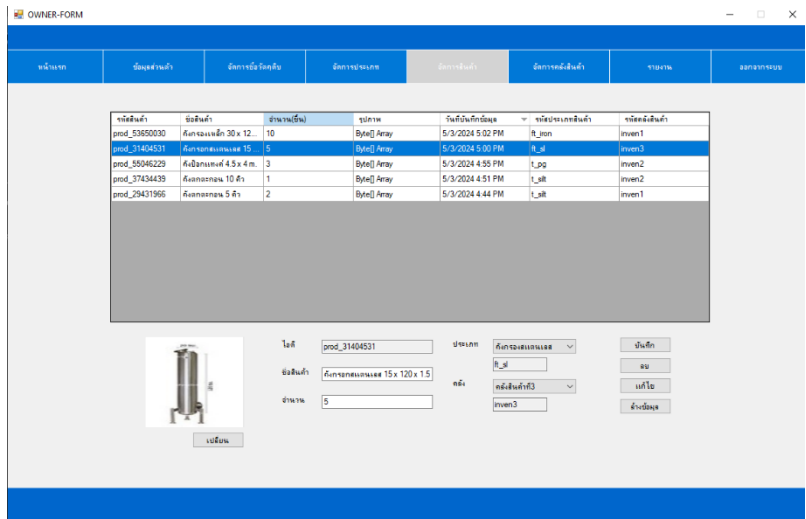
OWNER-FORM

หน้าแรก | ข้อมูลส่วนตัว | จัดการข้อจัดคุลับ | จัดการประเภท | จัดการสินค้า | จัดการคลังสินค้า | รายงาน | ออกจากระบบ

| รหัสสินค้า | ชื่อสินค้า | จำนวน(ชิ้น) | รูปภาพ | วันที่บันทึกข้อมูล | รหัสประเภทสินค้า | รหัสคลังสินค้า |
|---|---|---|---|---|---|---|
| prod_53650030 | ถังกรองเหล็ก 30 x 12... | 10 | Byte[] Array | 5/3/2024 5:02 PM | ft_iron | inven1 |
| prod_31404531 | ถังกรองสแตนเลส 15 ... | 5 | Byte[] Array | 5/3/2024 5:00 PM | ft_sl | inven3 |
| prod_55046229 | ถังน็อกแพงค์ 4.5 x 4 m. | 3 | Byte[] Array | 5/3/2024 4:55 PM | t_pg | inven2 |
| prod_37434439 | ถังตกตะกอน 10 คิว | 1 | Byte[] Array | 5/3/2024 4:51 PM | t_silt | inven2 |
| prod_29431966 | ถังตกตะกอน 5 คิว | 2 | Byte[] Array | 5/3/2024 4:44 PM | t_silt | inven1 |

ไอดี prod_31404531
ชื่อสินค้า ถังกรองสแตนเลส 15 x 120 x 1.5
จำนวน 5

ประเภท ถังกรองสแตนเลส
ft_sl
คลัง คลังสินค้าที่3
inven3

บันทึก
ลบ
แก้ไข
ล้างข้อมูล

เปลี่ยน